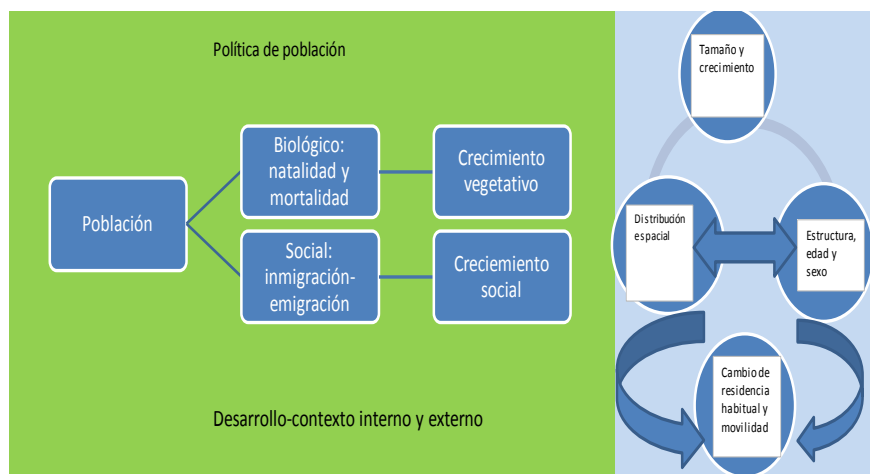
Política de población

Población

Biológico: natalidad y mortalidad

Crecimiento vegetativo

Social: inmigración-emigración

Creciemiento social

Desarrollo-contexto interno y externo

Tamaño y crecimiento

Distribución espacial

Estructura, edad y sexo

Cambio de residencia habitual y movilidad